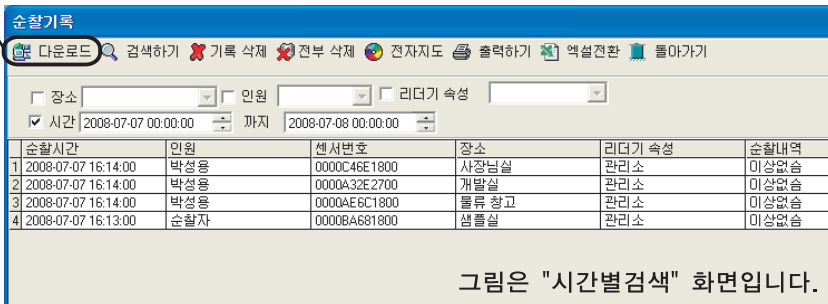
순찰기록

다운로드 검색하기 기록 삭제 전부 삭제 전자지도 출력하기 엑셀전환 돌아가기

장소 인원 리더기 속성

시간 2008-07-07 00:00:00 까지 2008-07-08 00:00:00

| | 순찰시간 | 인원 | 센서번호 | 장소 | 리더기 속성 | 순찰내역 |
|---|---|---|---|---|---|---|
| 1 | 2008-07-07 16:14:00 | 박성용 | 0000C46E1800 | 사장님실 | 관리소 | 이상없슴 |
| 2 | 2008-07-07 16:14:00 | 박성용 | 0000A32E2700 | 개발실 | 관리소 | 이상없슴 |
| 3 | 2008-07-07 16:14:00 | 박성용 | 0000AE6C1800 | 물류 창고 | 관리소 | 이상없슴 |
| 4 | 2008-07-07 16:13:00 | 순찰자 | 0000BA681800 | 샘플실 | 관리소 | 이상없슴 |

그림은 "시간별검색" 화면입니다.